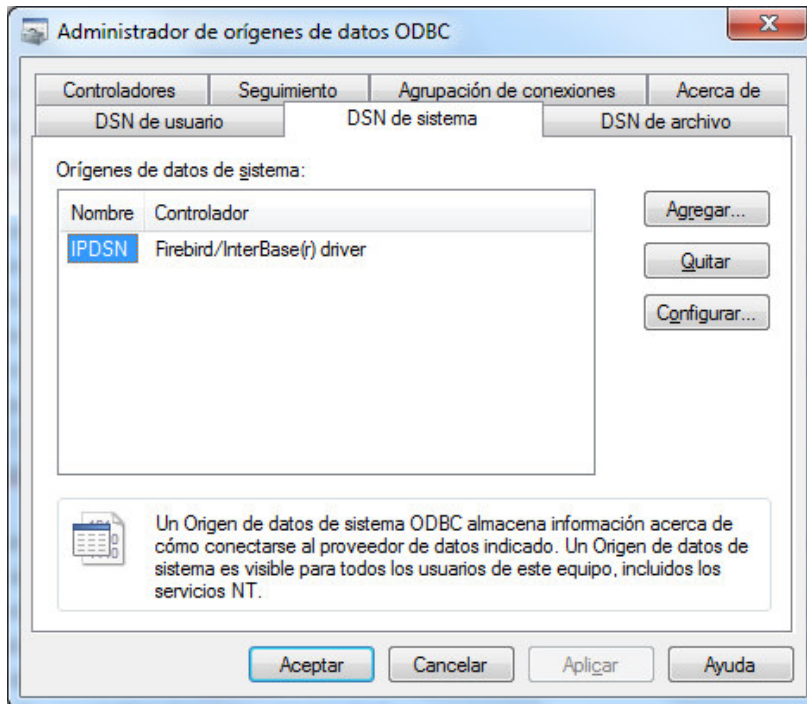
Administrador de orígenes de datos ODBC

Controladores | Seguimiento | Agrupación de conexiones | Acerca de
DSN de usuario | DSN de sistema | DSN de archivo

Orígenes de datos de sistema:

| Nombre | Controlador |
|---|---|
| IPDSN | Firebird/InterBase(r) driver |

Agregar...
Quitar
Configurar...

Un Origen de datos de sistema ODBC almacena información acerca de cómo conectarse al proveedor de datos indicado. Un Origen de datos de sistema es visible para todos los usuarios de este equipo, incluidos los servicios NT.

Aceptar | Cancelar | Aplicar | Ayuda